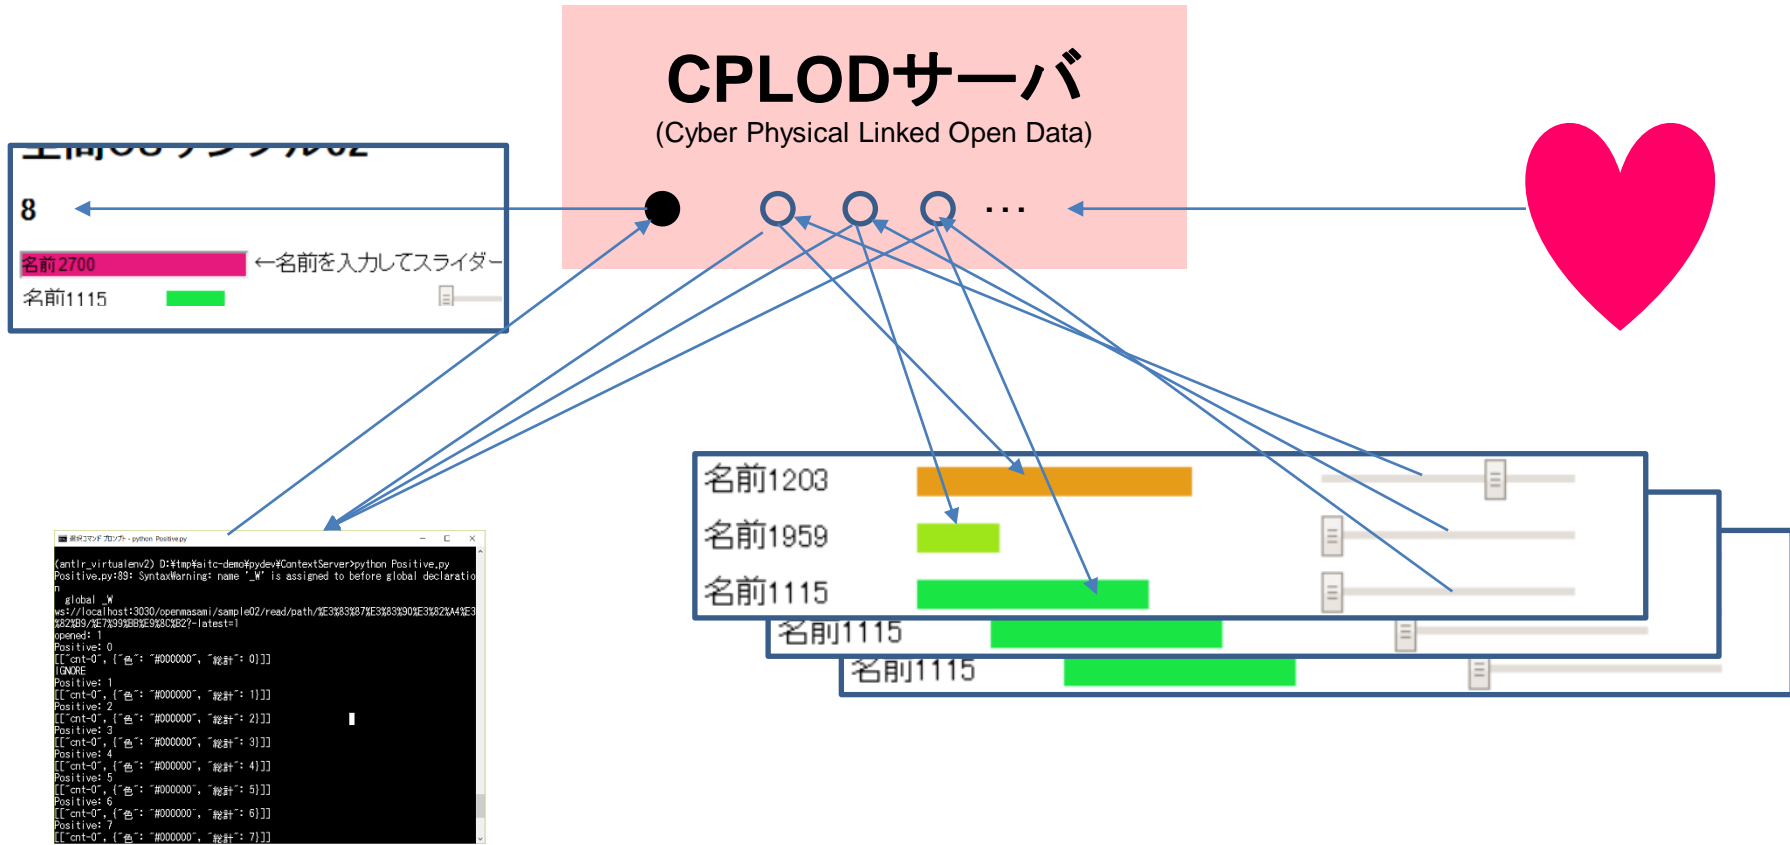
CPLODサーバ
(Cyber Physical Linked Open Data)

・・・

8

名前2700 ←名前を入力してスライダー

名前1115

選択 コマンド プロンプト - python Positive.py

(antlr_virtualenv2) D:¥tmp¥aitc-demo¥pydev¥ContextServer>python Positive.py
Positive.py:89: SyntaxWarning: name '_W' is assigned to before global declaration
global _W
ws://localhost:3030/openmasami/sample02/read/path/%E3%83%87%E3%83%90%E3%82%A4%E3%82%B9/%E7%99%BB%E9%8C%B2?-latest=1
opened: 1
Positive: 0
[["cnt-0", {"色": "#000000", "総計": 0}]]
IGNORE
Positive: 1
[["cnt-0", {"色": "#000000", "総計": 1}]]
Positive: 2
[["cnt-0", {"色": "#000000", "総計": 2}]]
Positive: 3
[["cnt-0", {"色": "#000000", "総計": 3}]]
Positive: 4
[["cnt-0", {"色": "#000000", "総計": 4}]]
Positive: 5
[["cnt-0", {"色": "#000000", "総計": 5}]]
Positive: 6
[["cnt-0", {"色": "#000000", "総計": 6}]]
Positive: 7
[["cnt-0", {"色": "#000000", "総計": 7}]]

名前1203
名前1959
名前1115
名前1115
名前1115